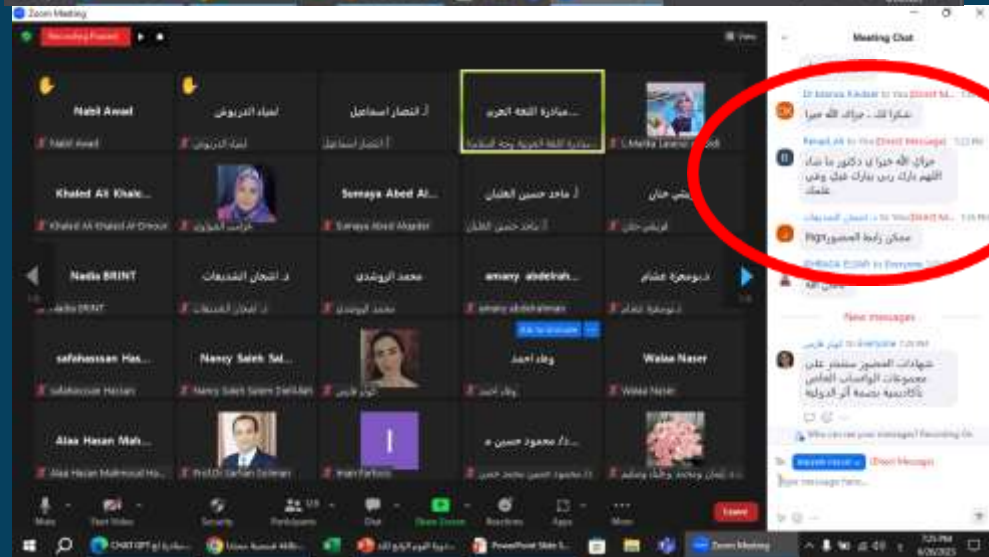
Zoom Meeting

Recording Paused

View

Nabil Awad
Nabil Awad

لمياء الدرويش
لمياء الدرويش

أ. انتصار اسماعيل
أ. انتصار اسماعيل

مبادرة اللغة العربي...
مبادرة اللغة العربية وجه السعادة

L.Malika Lanasri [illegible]

Khaled Ali Khal...
Khaled Ali Khaled Al Omour

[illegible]

Sumaya Abed Al...
Sumaya Abed Alqader

أ. ماجد حسين الغلبان
أ. ماجد حسين الغلبان

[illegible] حنان
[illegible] حنان

Nadia BRINT
Nadia BRINT

د. أشجان الشحريات
د. أشجان الشحريات

محمد الروشدي
محمد الروشدي

amany abdelrah...
amany abdelrahman

د.بوشعرة عشام
د.بوشعرة عشام

safahassan Has...
safahassan Hassan

Nancy Saleh Sal...
Nancy Saleh Salem Elefifalah

نور فارس

وفاء احمد
وفاء احمد

Walaa Naser
Walaa Naser

Alaa Hasan Mah...
Alaa Hasan Mahmoud Ha...

Prof.Dr. Sarhan Soliman

I
Iman Farfoos

د. محمود حسين م...
د. محمود حسين محمد حسن

د. إيمان ومحمد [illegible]

Mute Start Video Security Participants Chat Share Screen Reactions Apps More Leave

Meeting Chat

Dr Marwa Kadom to You (Direct Message)
شكرا لك .. جزاك الله خيرا

Fenad Ali to You (Direct Message) 7:22 PM
جزاك الله خيرا ي دكتور ما شاء اللهم بارك ربي يبارك فيك وفي علمك

د. أشجان الشحريات to You (Direct Message) 7:25 PM
ممكن رابط المحصور Pdf

CHRADA ELGM to Everyone
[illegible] الله

New messages

نور فارس to Everyone 7:25 PM
شهادات الحضور ستنشر على مجموعات الواتساب الخاص بالأكاديمية بصمة أثر الدولية

Who can see your messages? Recording On

To: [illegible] (Direct Message)
Type message here...

CHAT GPT
PowerPoint Slide S...
Zoom Meeting
7:25 PM
6/26/2023